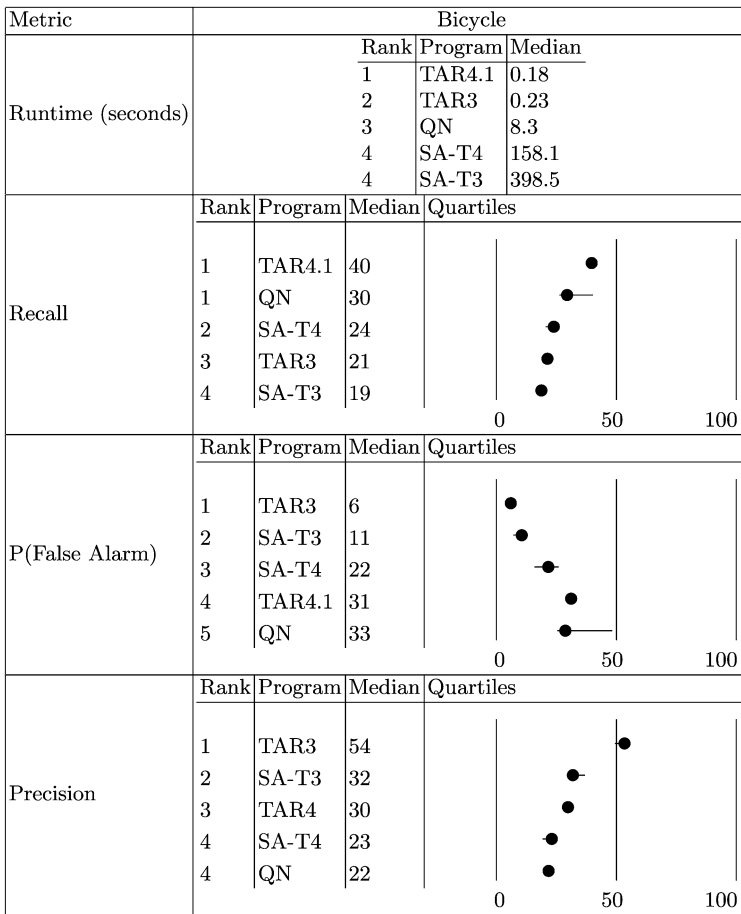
| Metric | Bicycle | | | |
|---|---|---|---|---|
| Runtime (seconds) | Rank | Program | Median | |
| | 1 | TAR4.1 | 0.18 | |
| | 2 | TAR3 | 0.23 | |
| | 3 | QN | 8.3 | |
| | 4 | SA-T4 | 158.1 | |
| | 4 | SA-T3 | 398.5 | |
| Recall | Rank | Program | Median | Quartiles |
| | 1 | TAR4.1 | 40 | |
| | 1 | QN | 30 | |
| | 2 | SA-T4 | 24 | |
| | 3 | TAR3 | 21 | |
| | 4 | SA-T3 | 19 | |
| | | | | 0 50 100 |
| P(False Alarm) | Rank | Program | Median | Quartiles |
| | 1 | TAR3 | 6 | |
| | 2 | SA-T3 | 11 | |
| | 3 | SA-T4 | 22 | |
| | 4 | TAR4.1 | 31 | |
| | 5 | QN | 33 | |
| | | | | 0 50 100 |
| Precision | Rank | Program | Median | Quartiles |
| | 1 | TAR3 | 54 | |
| | 2 | SA-T3 | 32 | |
| | 3 | TAR4 | 30 | |
| | 4 | SA-T4 | 23 | |
| | 4 | QN | 22 | |
| | | | | 0 50 100 |